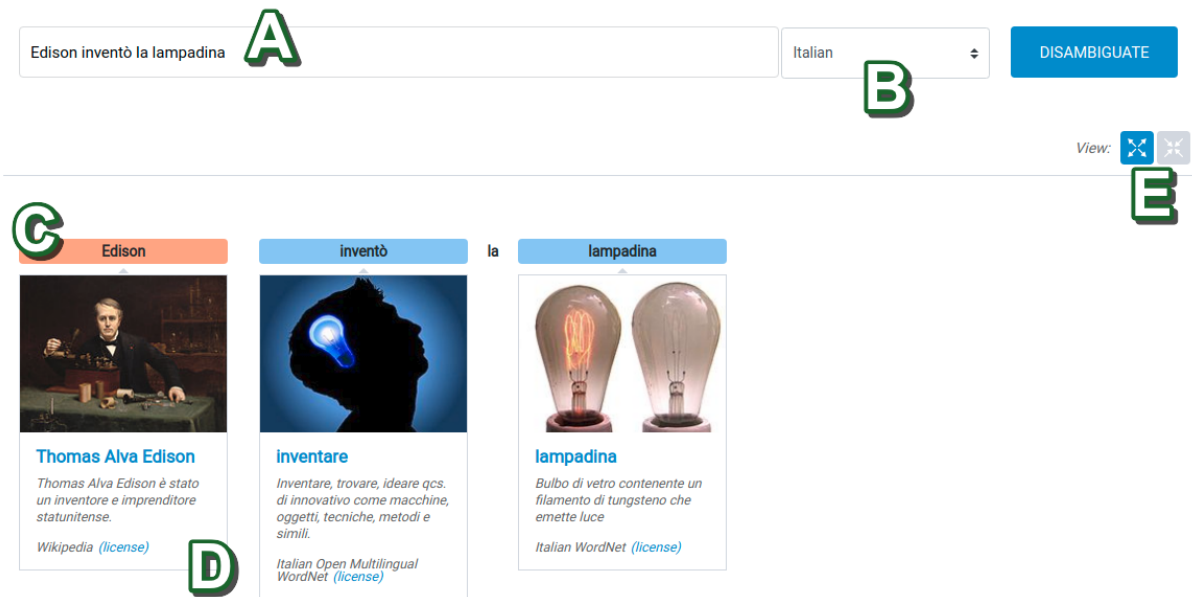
Edison inventò la lampadina

A

Italian

B

DISAMBIGUATE

View:

E

C

Edison

inventò

la

lampadina

Thomas Alva Edison

Thomas Alva Edison è stato un inventore e imprenditore statunitense.

Wikipedia (license)

D

inventare

Inventare, trovare, ideare qcs. di innovativo come macchine, oggetti, tecniche, metodi e simili.

Italian Open Multilingual WordNet (license)

lampadina

Bulbo di vetro contenente un filamento di tungsteno che emette luce

Italian WordNet (license)